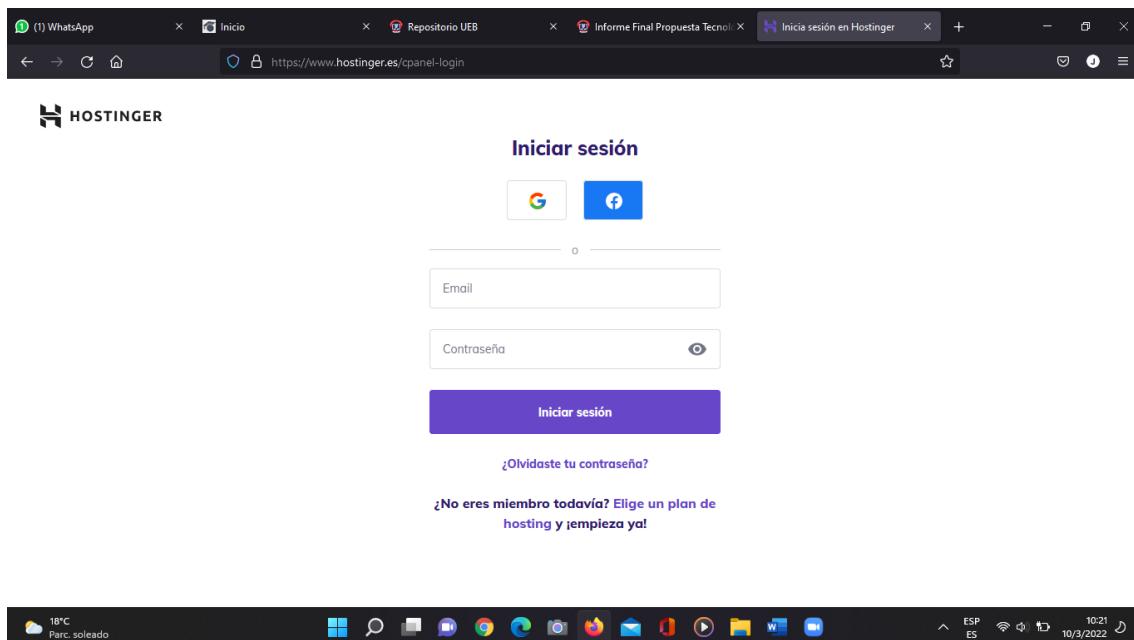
(1) WhatsApp
Inicio
Repositorio UEB
Informe Final Propuesta Tecnol
Inicia sesión en Hostinger

https://www.hostinger.es/cpanel-login

HOSTINGER

Iniciar sesión

o

Email

Contraseña

Iniciar sesión

¿Olvidaste tu contraseña?

¿No eres miembro todavía? Elige un plan de hosting y ¡empieza ya!

18°C
Parc. soleado

ESP
ES

10:21
10/3/2022